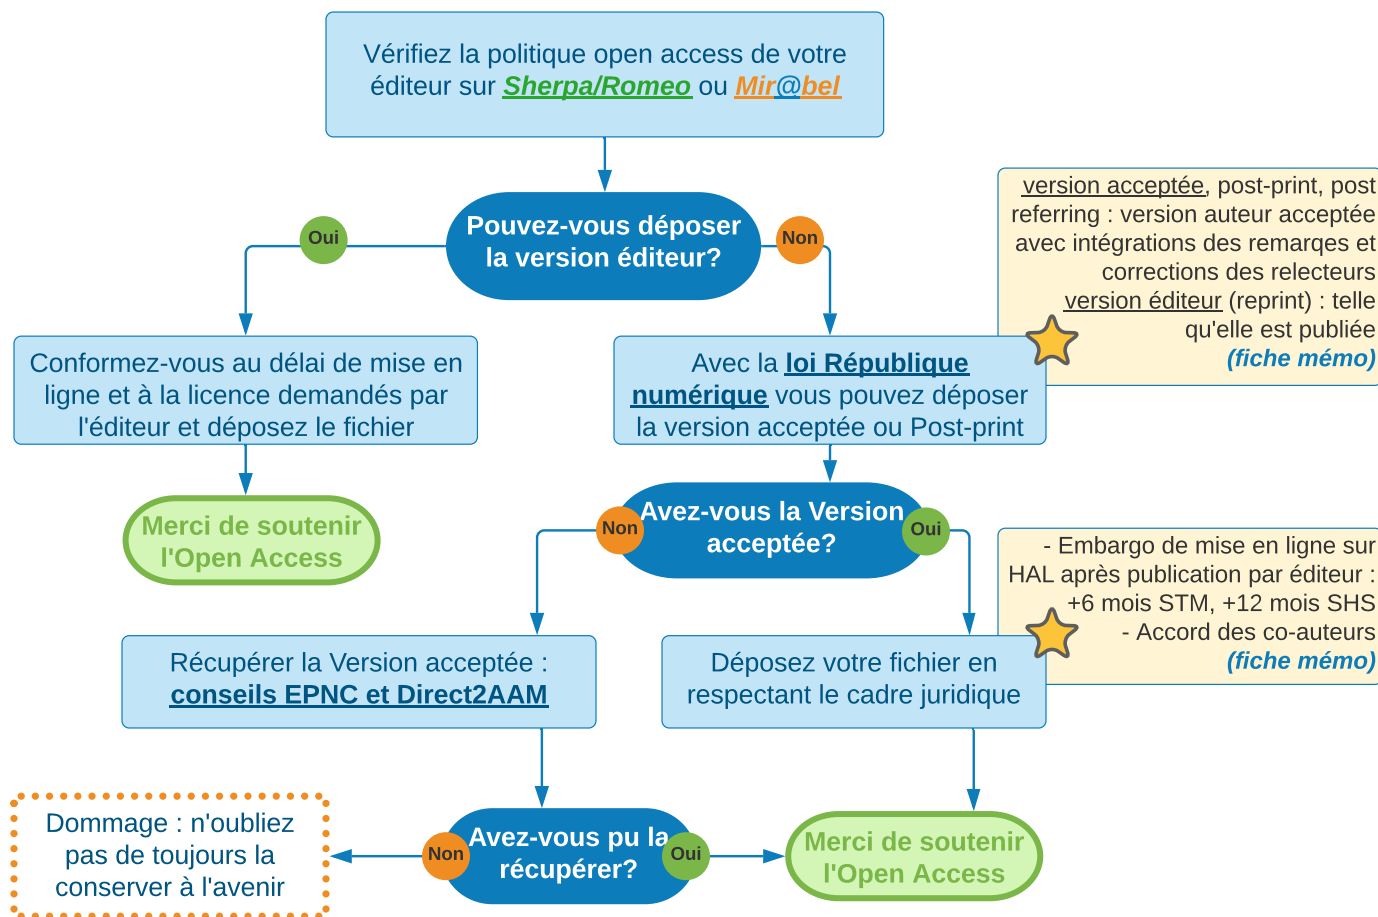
Vérifiez la politique open access de votre éditeur sur Sherpa/Romeo ou Mir@bel

Pouvez-vous déposer la version éditeur?

Oui

Non

version acceptée, post-print, post referring : version auteur acceptée avec intégrations des remarqes et corrections des relecteurs
version éditeur (reprint) : telle qu'elle est publiée
(fiche mémo)

Conformez-vous au délai de mise en ligne et à la licence demandés par l'éditeur et déposez le fichier

Avec la loi République numérique vous pouvez déposer la version acceptée ou Post-print

Merci de soutenir l'Open Access

Avez-vous la Version acceptée?

Non

Oui

- Embargo de mise en ligne sur HAL après publication par éditeur : +6 mois STM, +12 mois SHS
- Accord des co-auteurs
(fiche mémo)

Récupérer la Version acceptée : conseils EPNC et Direct2AAM

Déposez votre fichier en respectant le cadre juridique

Dommage : n'oubliez pas de toujours la conserver à l'avenir

Non

Avez-vous pu la récupérer?

Oui

Merci de soutenir l'Open Access